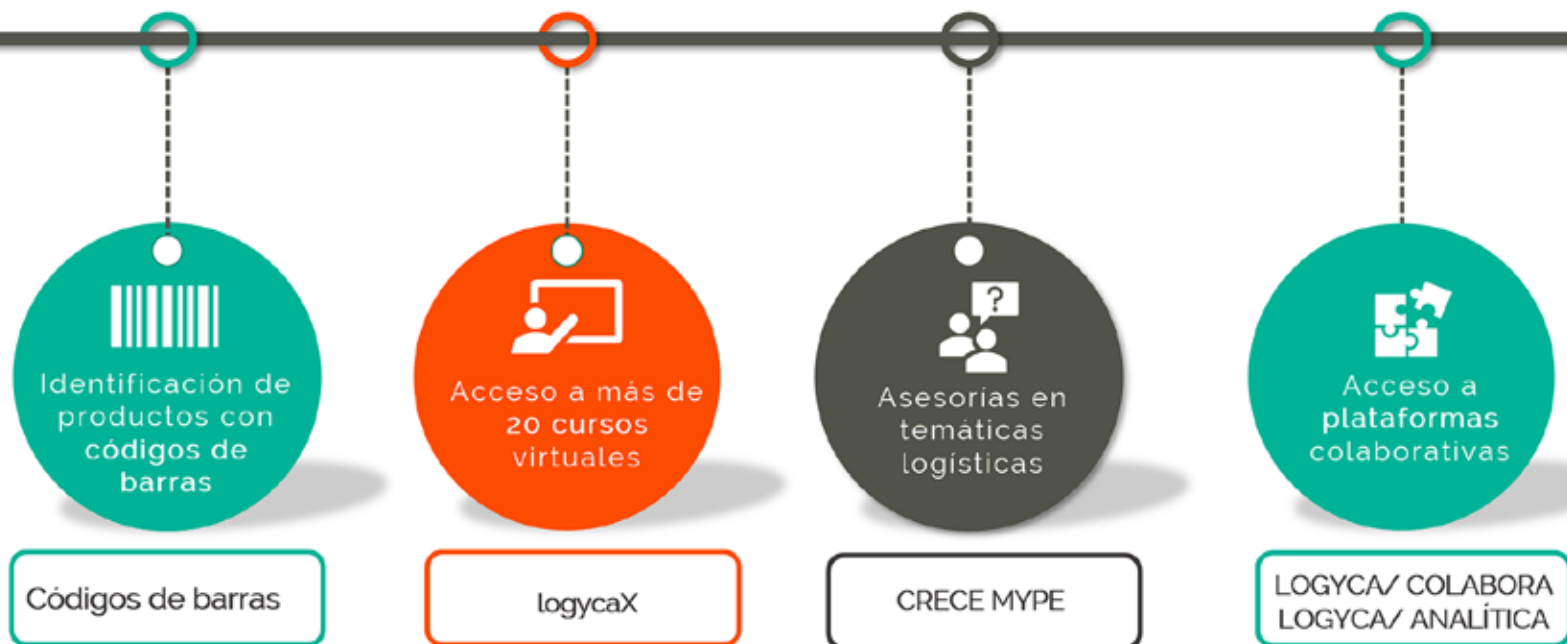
Identificación de productos con códigos de barras

Acceso a más de 20 cursos virtuales

Asesorías en temáticas logísticas

Acceso a plataformas colaborativas

Códigos de barras

logycaX

CRECE MYPE

LOGYCA/ COLABORA
LOGYCA/ ANALÍTICA